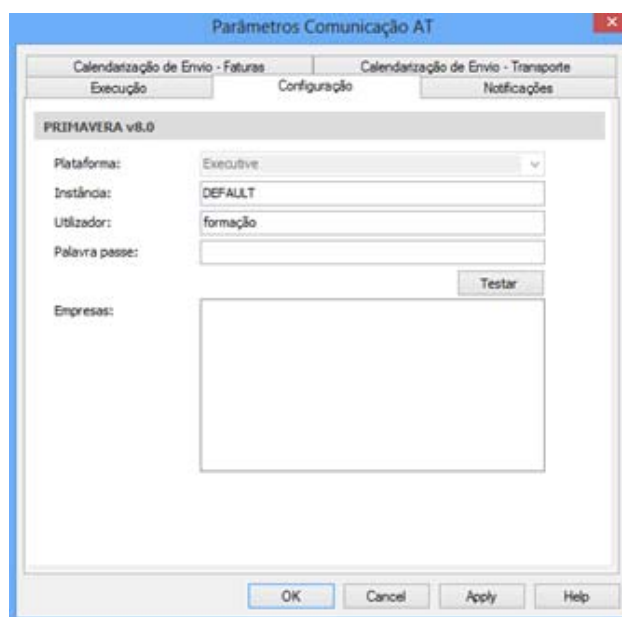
Parâmetros Comunicação AT

Calendarização de Envio - Faturas
Calendarização de Envio - Transporte
Execução
Configuração
Notificações

PRIMAVERA v8.0

Plataforma: Executive
Instância: DEFAULT
Utilizador: formação
Palavra passe:
Testar
Empresas:

OK
Cancel
Apply
Help